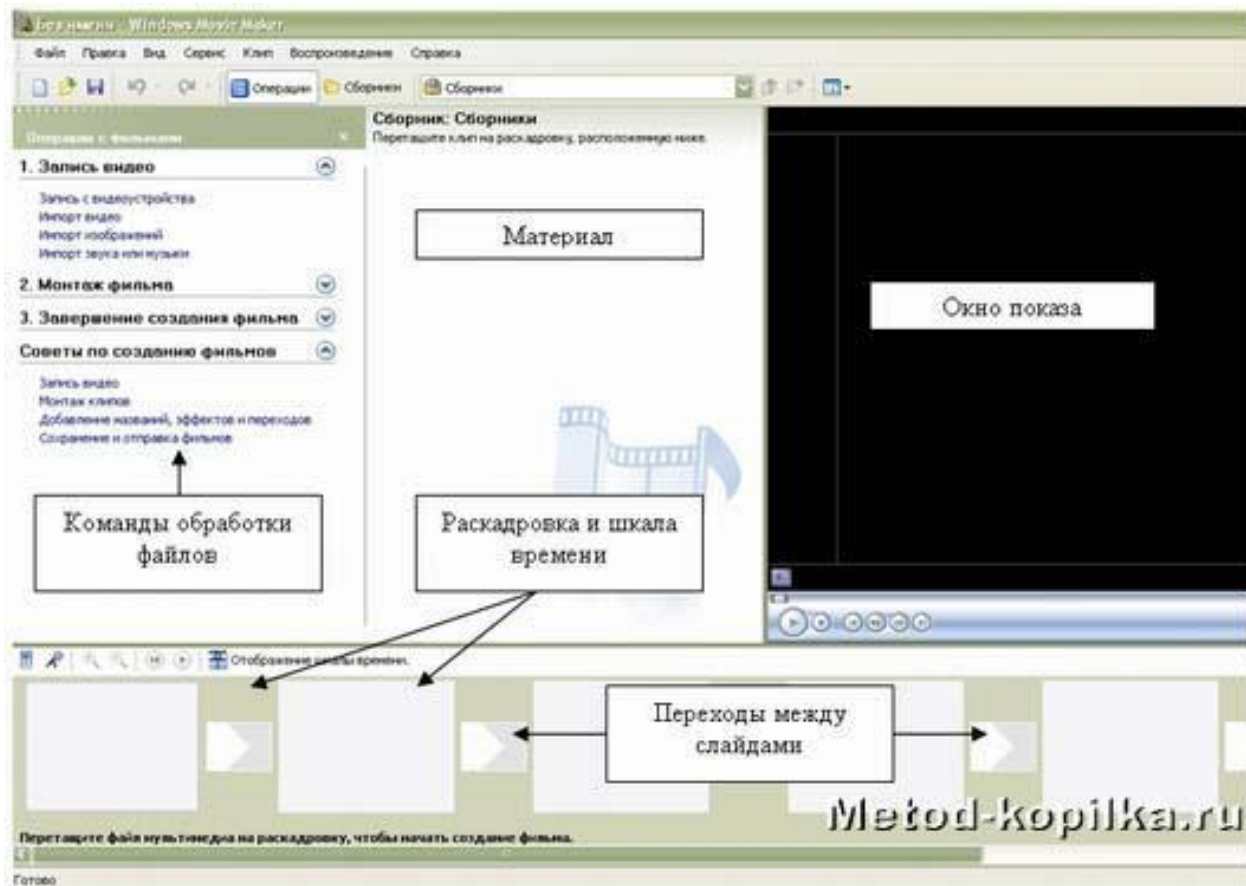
Без имени - Windows Movie Maker

Файл Правка Вид Сервис Клип Воспроизведение Справка

Операции Сборники Сборники

Операции с фильмами

1. Запись видео

Запись с видеоустройства
Импорт видео
Импорт изображений
Импорт звука или музыки

2. Монтаж фильма

3. Завершение создания фильма

Советы по созданию фильмов

Запись видео
Монтаж клипов
Добавление названий, эффектов и переходов
Сохранение и отправка фильмов

Команды обработки файлов

Сборник: Сборники
Перетащите клип на раскадровку, расположенную ниже.

Материал

Раскадровка и шкала времени

Окно показа

Отображение шкалы времени

Переходы между слайдами

Перетащите файл мультимедиа на раскадровку, чтобы начать создание фильма.

Metod-kopilka.ru

Готово